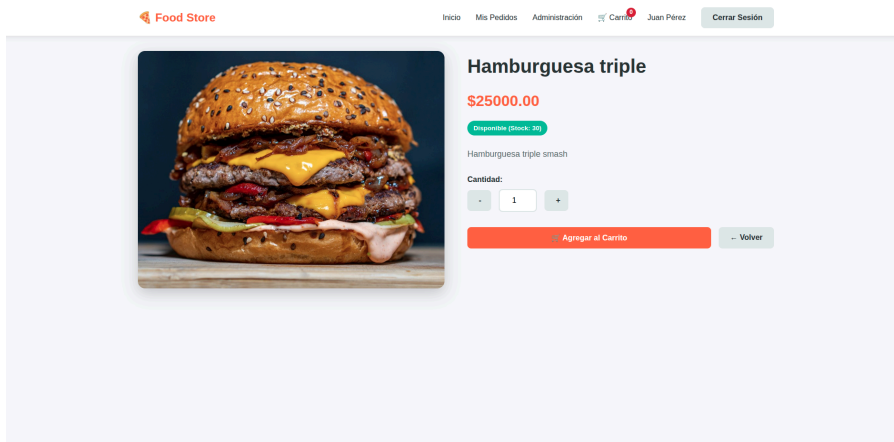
Food Store

Inicio Mis Pedidos Administración 🛒 Carrito 0 Juan Pérez Cerrar Sesión

Hamburguesa triple

$25000.00

Disponible (Stock: 30)

Hamburguesa triple smash

Cantidad:

- 1 +

🛒 Agregar al Carrito

← Volver